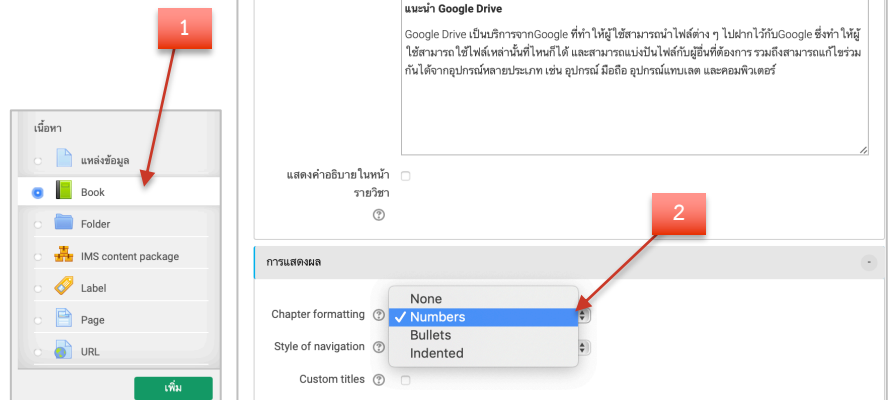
1

เนื้อหา

แหล่งข้อมูล

Book

Folder

IMS content package

Label

Page

URL

เพิ่ม

แนะนำ Google Drive

Google Drive เป็นบริการจากGoogle ที่ทำ ให้ผู้ใช้สามารถนำไฟล์ต่าง ๆ ไปฝากไว้กับGoogle ซึ่งทำ ให้ผู้ใช้สามารถใช้ไฟล์เหล่านั้นที่ไหนก็ได้ และสามารถแบ่งปันไฟล์กับผู้อื่นที่ต้องการ รวมถึงสามารถแก้ไขร่วมกันได้จากอุปกรณ์หลายประเภท เช่น อุปกรณ์ มือถือ อุปกรณ์แทบเลต และคอมพิวเตอร์

แสดงคำอธิบายในหน้ารายวิชา

2

การแสดงผล

Chapter formatting

None
✓ Numbers
Bullets
Indented

Style of navigation

Custom titles